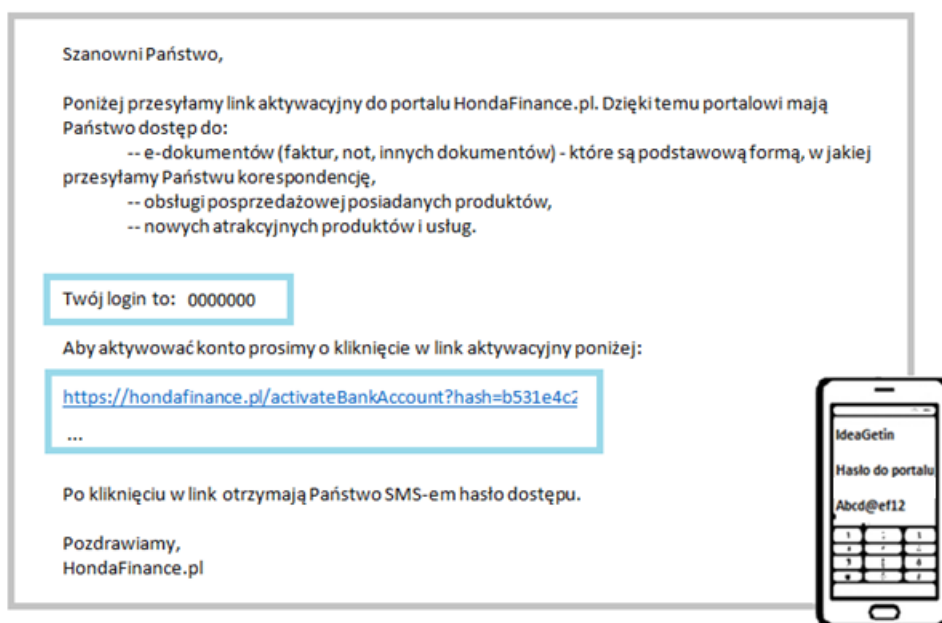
Szanowni Państwo,

Poniżej przesyłamy link aktywacyjny do portalu HondaFinance.pl. Dzięki temu portalowi mają Państwo dostęp do:

-- e-dokumentów (faktur, not, innych dokumentów) - które są podstawową formą, w jakiej przesyłamy Państwu korespondencję,

-- obsługi posprzedażowej posiadanych produktów,

-- nowych atrakcyjnych produktów i usług.

Twój login to: 0000000

Aby aktywować konto prosimy o kliknięcie w link aktywacyjny poniżej:

https://hondafinance.pl/activateBankAccount?hash=b531e4c2

...

Po kliknięciu w link otrzymają Państwo SMS-em hasło dostępu.

Pozdrawiamy,
HondaFinance.pl

IdeaGetin

Hasło do portalu

Abcd@ef12